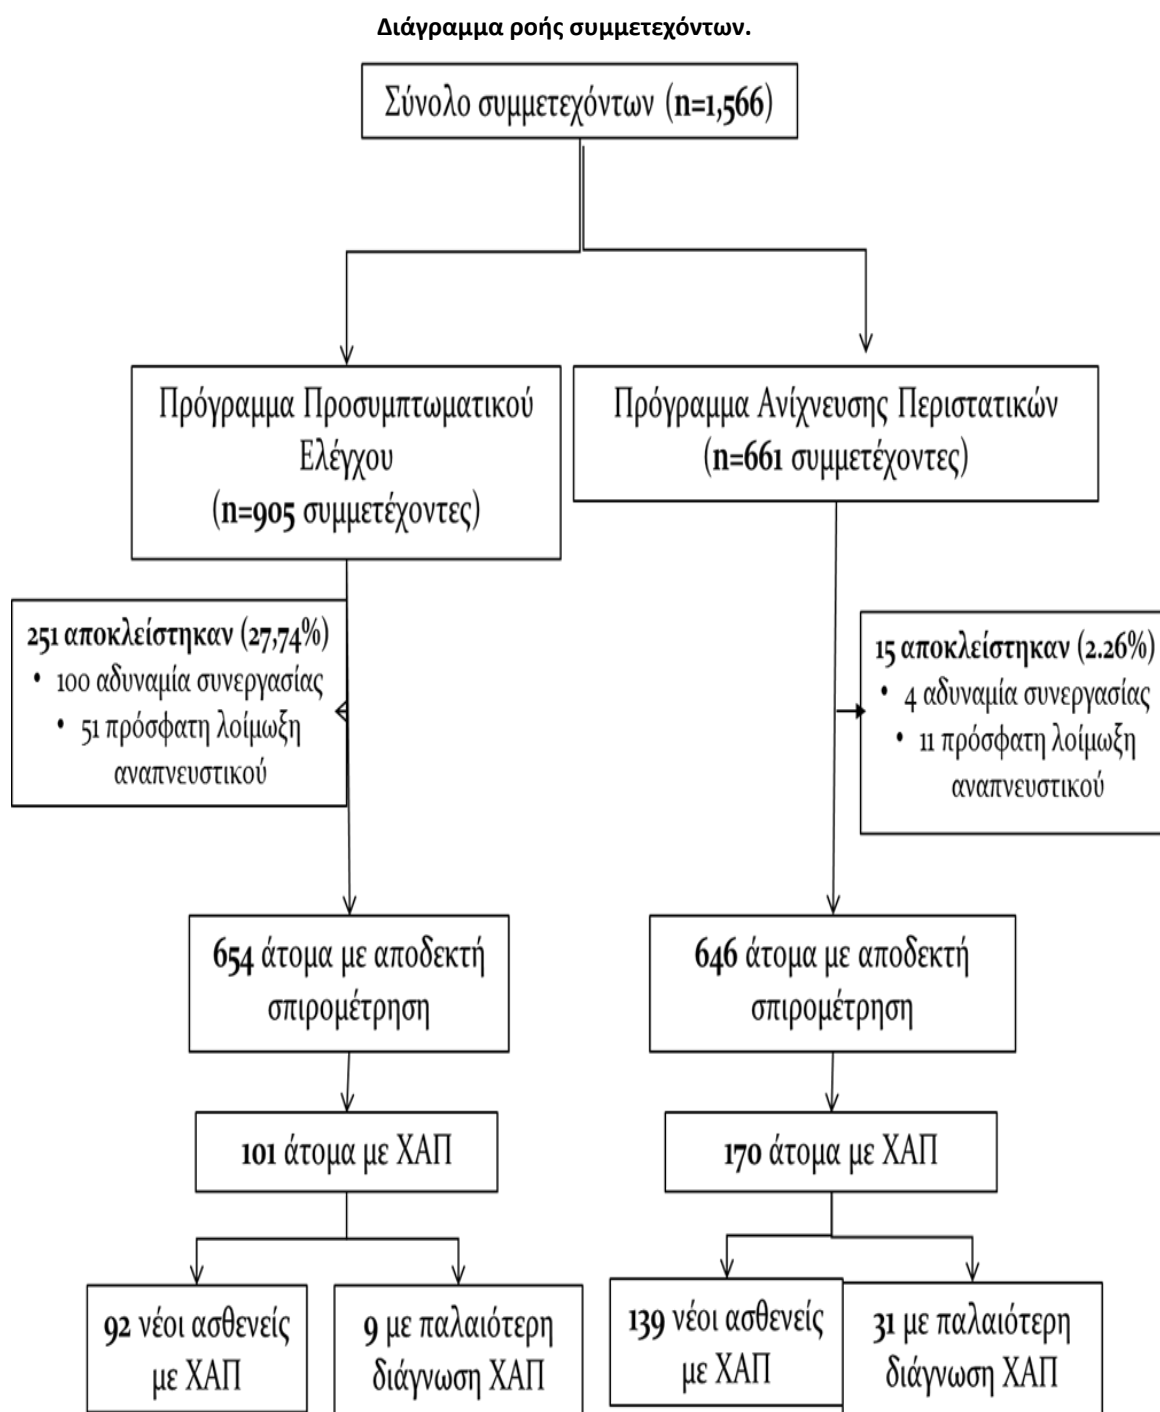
Διάγραμμα ροής συμμετεχόντων.

Σύνολο συμμετεχόντων (n=1,566)

Πρόγραμμα Προσυμπτωματικού Ελέγχου (n=905 συμμετέχοντες)

Πρόγραμμα Ανίχνευσης Περιστατικών (n=661 συμμετέχοντες)

251 αποκλείστηκαν (27,74%)
• 100 αδυναμία συνεργασίας
• 51 πρόσφατη λοίμωξη αναπνευστικού

15 αποκλείστηκαν (2.26%)
• 4 αδυναμία συνεργασίας
• 11 πρόσφατη λοίμωξη αναπνευστικού

654 άτομα με αποδεκτή σπιρομέτρηση

646 άτομα με αποδεκτή σπιρομέτρηση

101 άτομα με ΧΑΠ

170 άτομα με ΧΑΠ

92 νέοι ασθενείς με ΧΑΠ

9 με παλαιότερη διάγνωση ΧΑΠ

139 νέοι ασθενείς με ΧΑΠ

31 με παλαιότερη διάγνωση ΧΑΠ